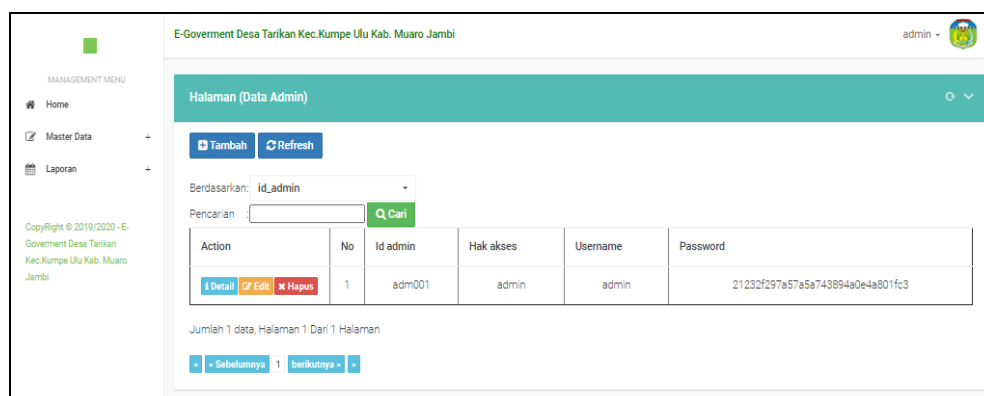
E-Goverment Desa Tarikan Kec.Kumpe Ulu Kab. Muaro Jambi

admin

MANAGEMENT MENU

Home

Master Data +

Laporan +

CopyRight © 2019/2020 - E-Goverment Desa Tarikan Kec.Kumpe Ulu Kab. Muaro Jambi

Halaman (Data Admin)

Tambah Refresh

Berdasarkan: id_admin

Pencarian : Cari

| Action | No | Id admin | Hak akses | Username | Password |
|---|---|---|---|---|---|
| Detail Edit Hapus | 1 | adm001 | admin | admin | 21232f297a57a5a743894a0e4a801fc3 |

Jumlah 1 data, Halaman 1 Dari 1 Halaman

« « Sebelumnya 1 berikutnya » »